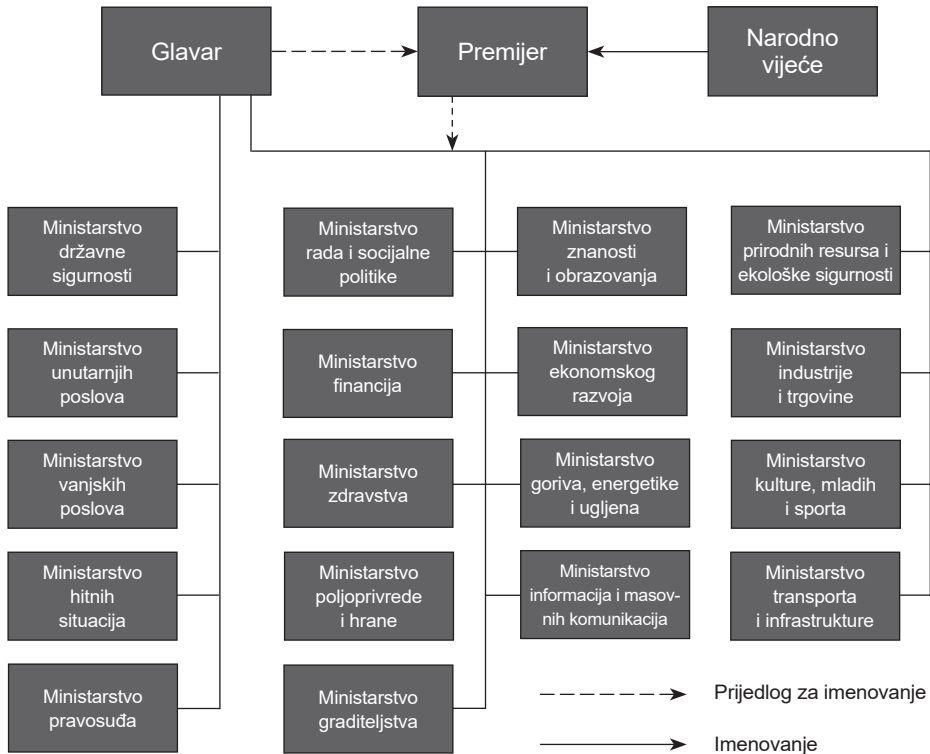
Glavar

Premijer

Narodno vijeće

Ministarstvo državne sigurnosti

Ministarstvo unutarnjih poslova

Ministarstvo vanjskih poslova

Ministarstvo hitnih situacija

Ministarstvo pravosuđa

Ministarstvo rada i socijalne politike

Ministarstvo financija

Ministarstvo zdravstva

Ministarstvo poljoprivrede i hrane

Ministarstvo graditeljstva

Ministarstvo znanosti i obrazovanja

Ministarstvo ekonomskog razvoja

Ministarstvo goriva, energetike i ugljena

Ministarstvo informacija i masovnih komunikacija

Ministarstvo prirodnih resursa i ekološke sigurnosti

Ministarstvo industrije i trgovine

Ministarstvo kulture, mladih i sporta

Ministarstvo transporta i infrastrukture

Prijedlog za imenovanje

Imenovanje